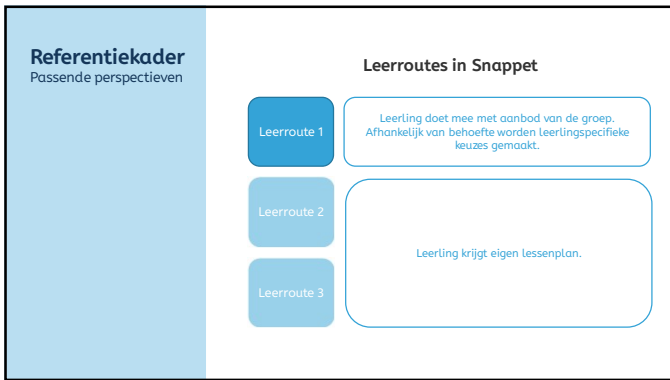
Referentiekader
Passende perspectieven

Leerroutes in Snappet

Leerroute 1

Leerling doet mee met aanbod van de groep. Afhankelijk van behoefte worden leerlingspecifieke keuzes gemaakt.

Leerroute 2

Leerroute 3

Leerling krijgt eigen lessenplan.